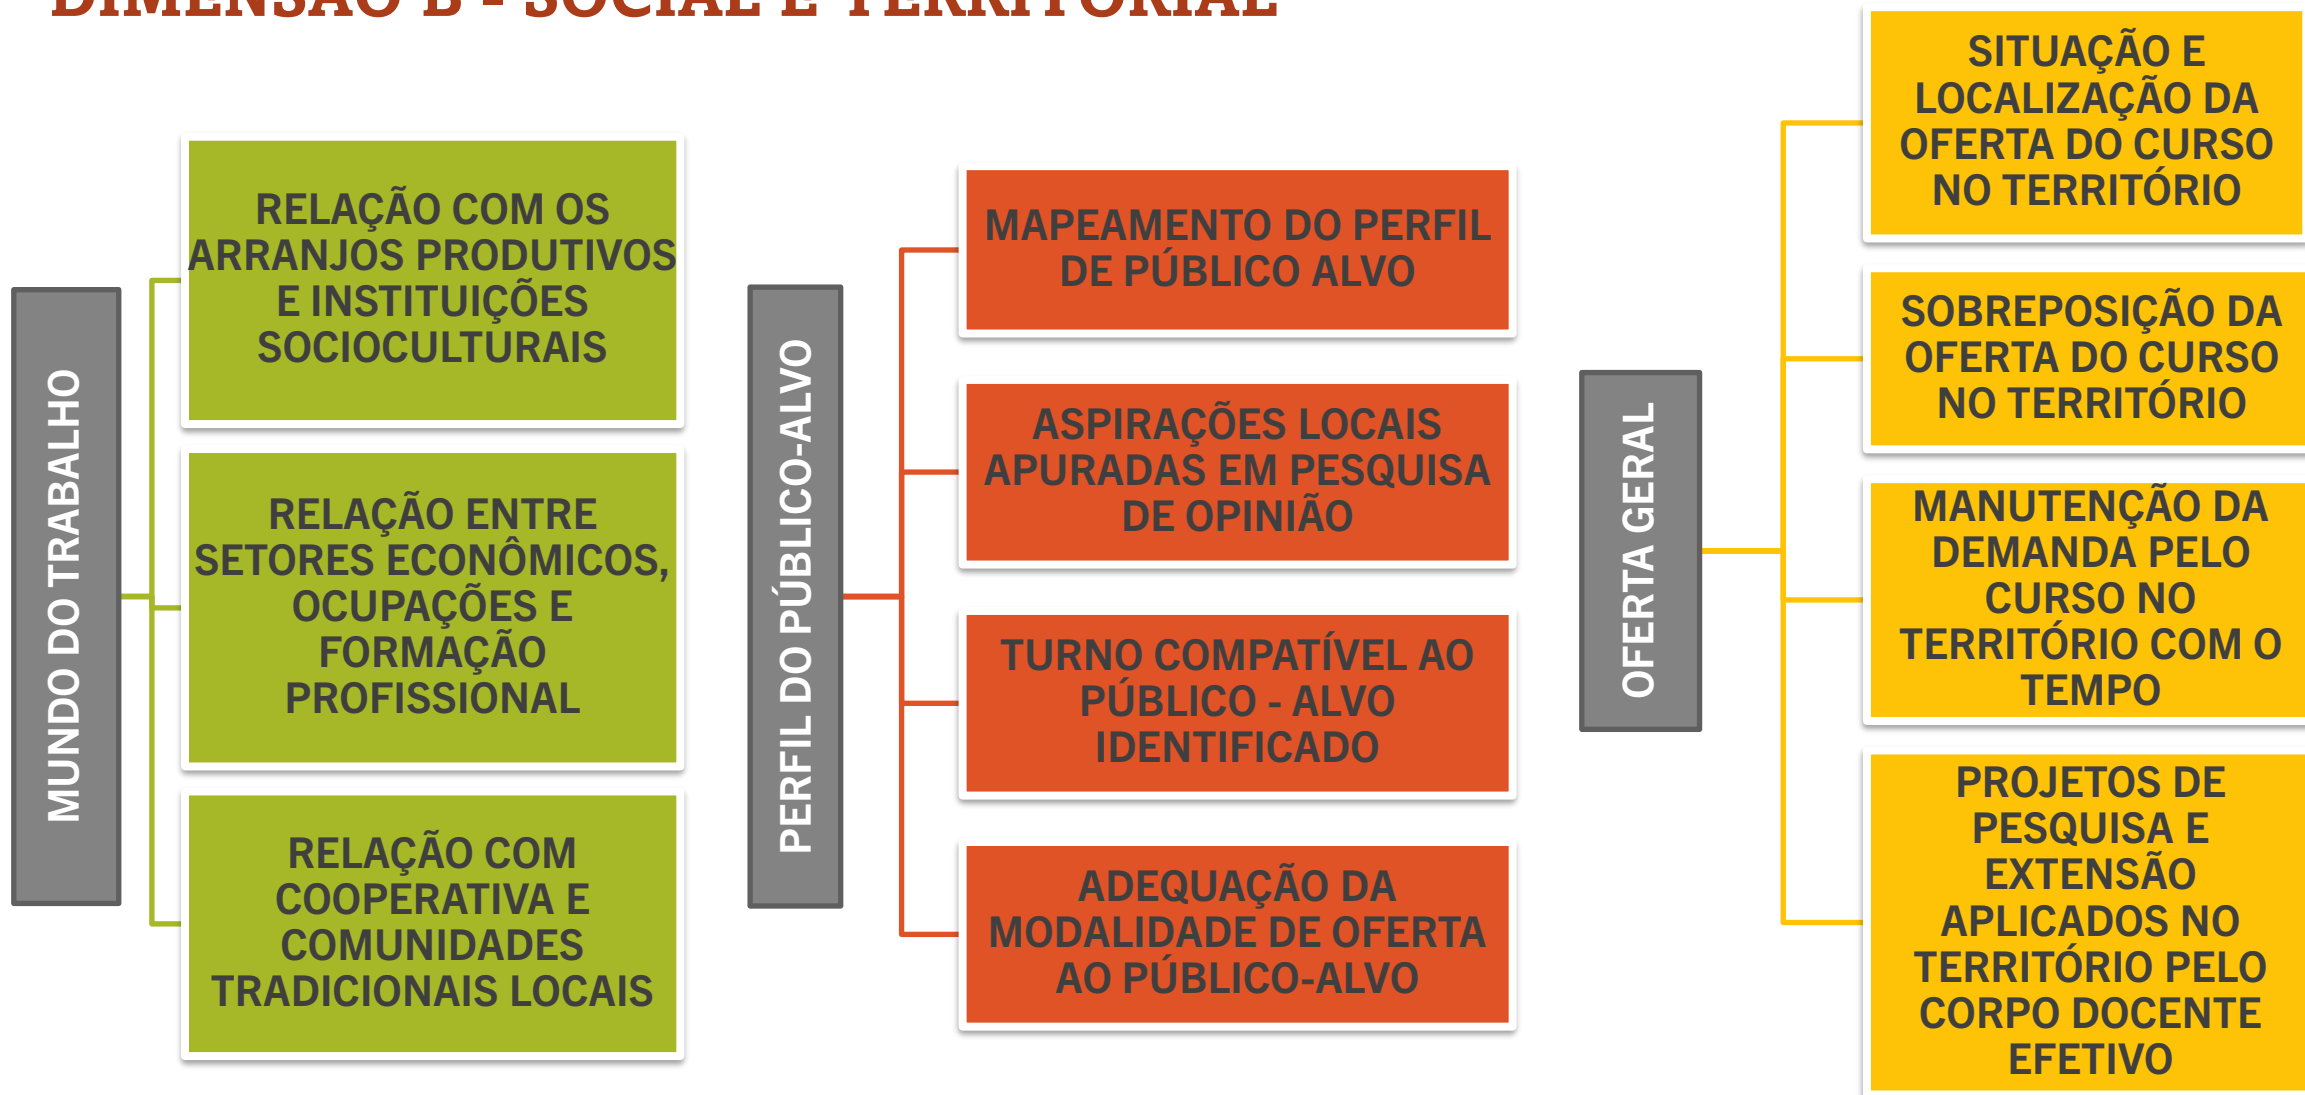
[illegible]

MUNDO DO TRABALHO

RELAÇÃO COM OS ARRANJOS PRODUTIVOS E INSTITUIÇÕES SOCIOCULTURAIS

RELAÇÃO ENTRE SETORES ECONÔMICOS, OCUPAÇÕES E FORMAÇÃO PROFISSIONAL

RELAÇÃO COM COOPERATIVA E COMUNIDADES TRADICIONAIS LOCAIS

PERFIL DO PÚBLICO-ALVO

MAPEAMENTO DO PERFIL DE PÚBLICO ALVO

ASPIRAÇÕES LOCAIS APURADAS EM PESQUISA DE OPINIÃO

TURNO COMPATÍVEL AO PÚBLICO - ALVO IDENTIFICADO

ADEQUAÇÃO DA MODALIDADE DE OFERTA AO PÚBLICO-ALVO

OFERTA GERAL

SITUAÇÃO E LOCALIZAÇÃO DA OFERTA DO CURSO NO TERRITÓRIO

SOBREPOSIÇÃO DA OFERTA DO CURSO NO TERRITÓRIO

MANUTENÇÃO DA DEMANDA PELO CURSO NO TERRITÓRIO COM O TEMPO

PROJETOS DE PESQUISA E EXTENSÃO APLICADOS NO TERRITÓRIO PELO CORPO DOCENTE EFETIVO